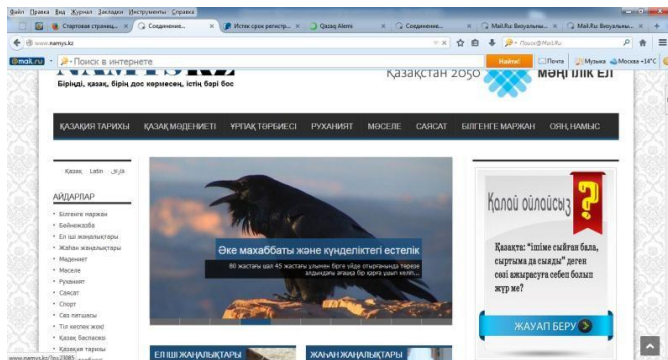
Файл Правка Вид Журнал Закладки Инструменты Справка

Стартовая страниц... × Соединение... × Истек срок регистр... × Qazaq Alemi × Соединение... × Mail.Ru Визуальны... × Mail.Ru Визуальны... ×

www.namys.kz

@mail.ru • Поиск в интернете Найти! Почта Музыка Москва +14°C

Бірінді, қазақ, бірің дос көрмесең, істің бәрі бос

Қазақстан 2050 МӘҢГІЛІК ЕЛ

ҚАЗАҚИЯ ТАРИХЫ ҚАЗАҚ МӘДЕНИЕТІ ҰРПАҚ ТӘРБИЕСІ РУХАНИЯТ МӘСЕЛЕ САЯСАТ БІЛГЕНГЕ МАРЖАН ОЯН, НАМЫС

Қазақ Latin قازاق

АЙДАРЛАР

• Білгенге маржан
• Бейнежазба
• Ел іші жаңалықтары
• Жаһан жаңалықтары
• Мәдениет
• Мәселе
• Руханият
• Саясат
• Спорт
• Сөз патшасы
• Тіл көлеңкесі
• Қазақ баспасөзі
• Қазақия тарихы

Әке махаббаты және күнделіктегі естелік

80 жастағы шал 45 жастағы ұлымен бірге үйде отырғанында терезе алдындағы ағашқа бір қарға ұшып келіп...

Қалай ойлайсыз ?

Қазақта: "Ішіме сыйған бала, сыртыма да сыяды" деген сөзі ажырасуға себеп болып жүр ме?

ЖАУАП БЕРУ

ЕЛ ІШІ ЖАҢАЛЫҚТАРЫ

ЖАҺАН ЖАҢАЛЫҚТАРЫ

www.namys.kz/?p=23085